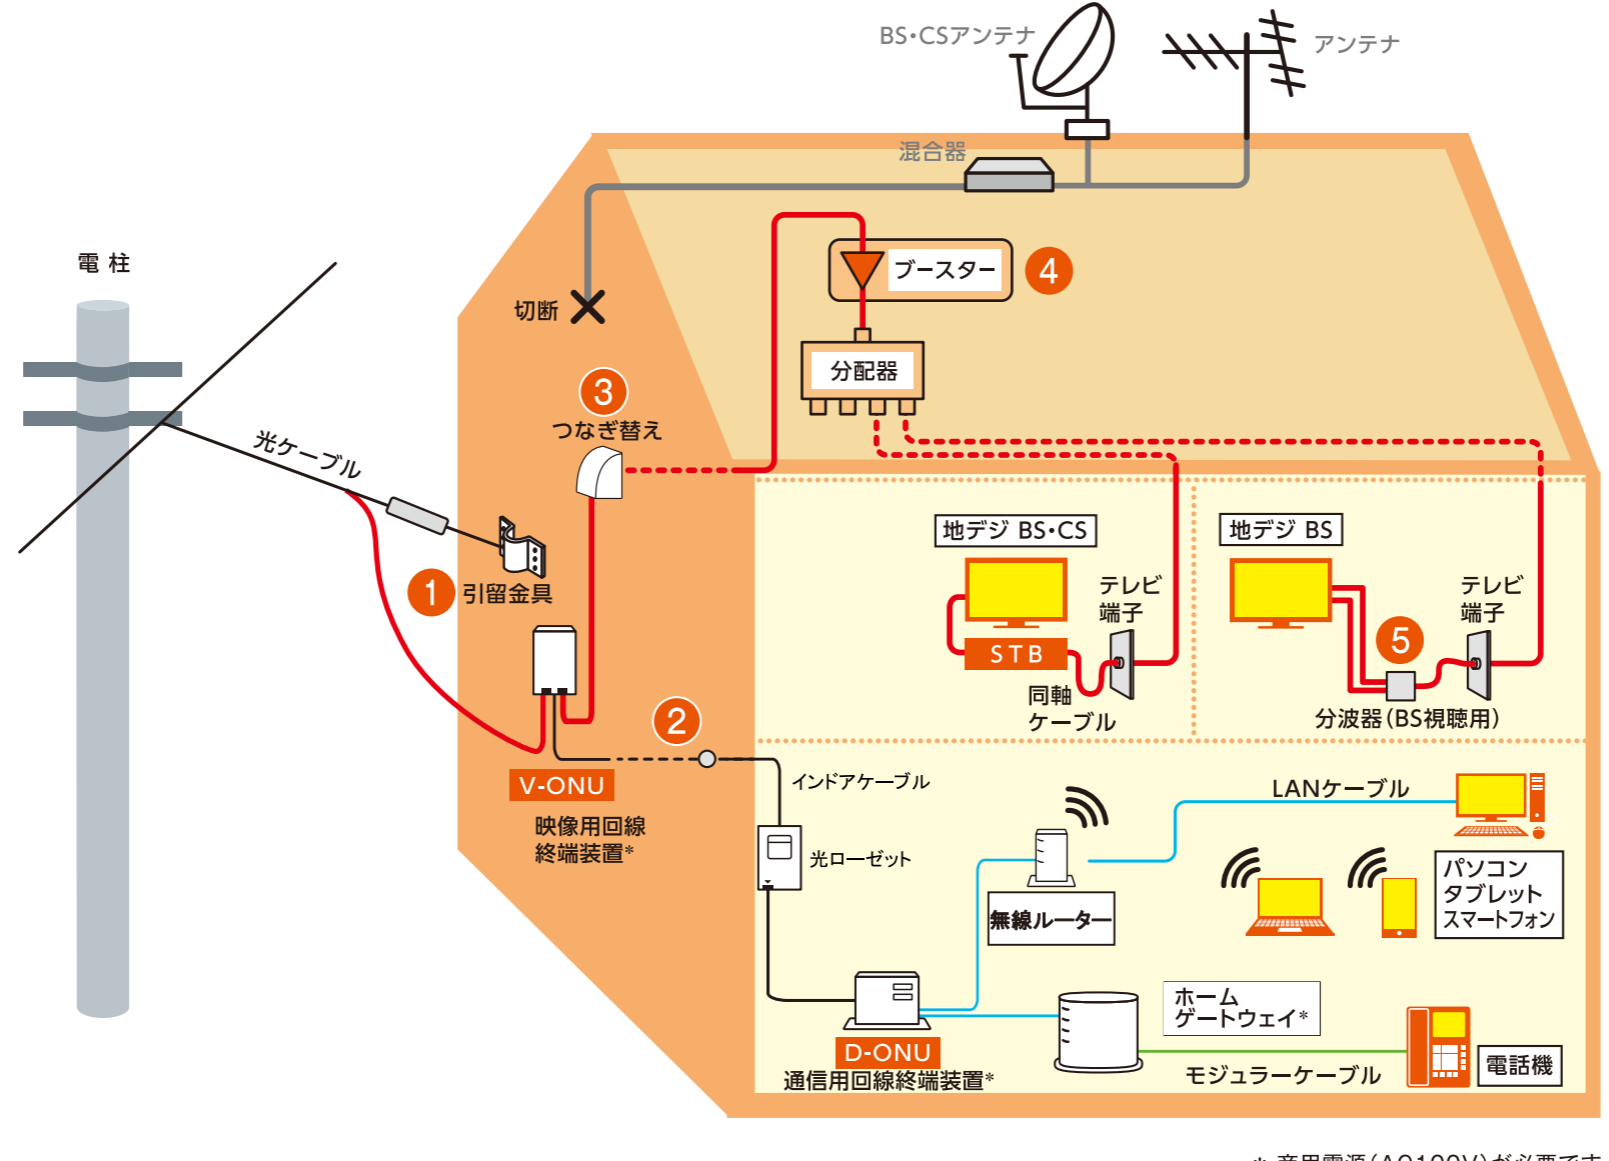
BS•CSアンテナ
アンテナ
混合器
電 柱
切断
ブースター
4
分配器
3
つなぎ替え
光ケーブル
1
引留金具
地デジ BS•CS
テレビ端子
STB
同軸ケーブル
地デジ BS
テレビ端子
5
分波器（BS視聴用）
2
V-ONU
映像用回線終端装置*
インドアケーブル
光ローゼット
LANケーブル
無線ルーター
パソコン
タブレット
スマートフォン
ホームゲートウェイ*
D-ONU
通信用回線終端装置*
モジュラーケーブル
電話機
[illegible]